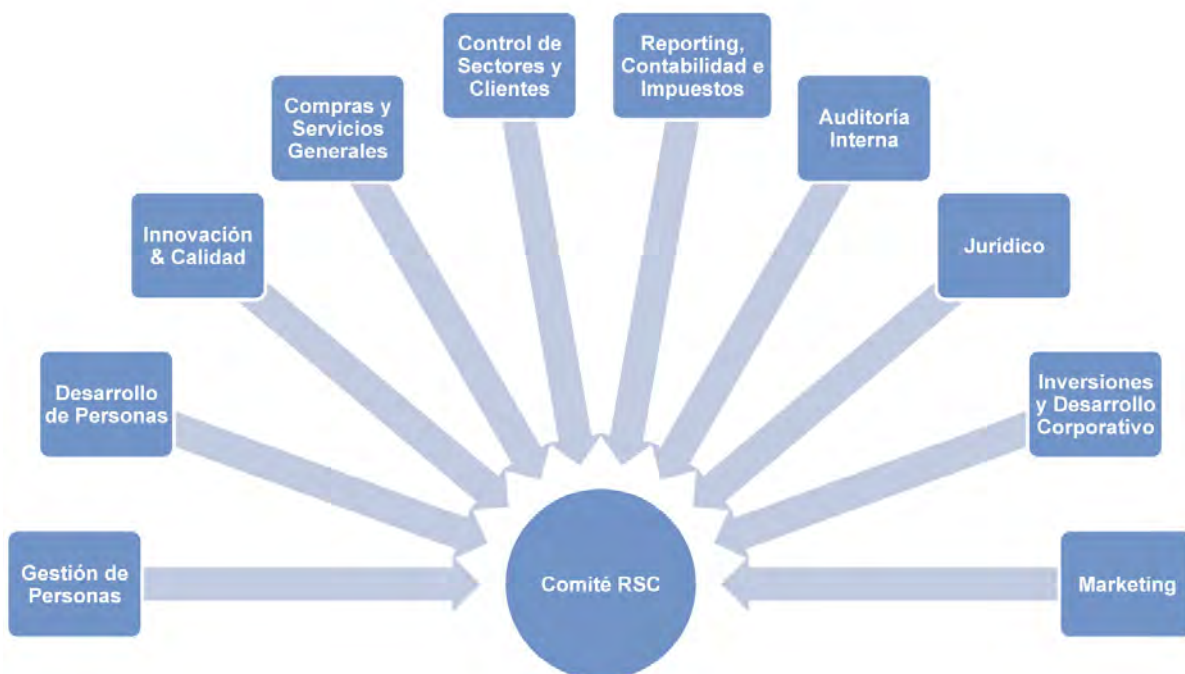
Gestión de Personas

Desarrollo de Personas

Innovación & Calidad

Compras y Servicios Generales

Control de Sectores y Clientes

Reporting, Contabilidad e Impuestos

Auditoría Interna

Jurídico

Inversiones y Desarrollo Corporativo

Marketing

Comité RSC